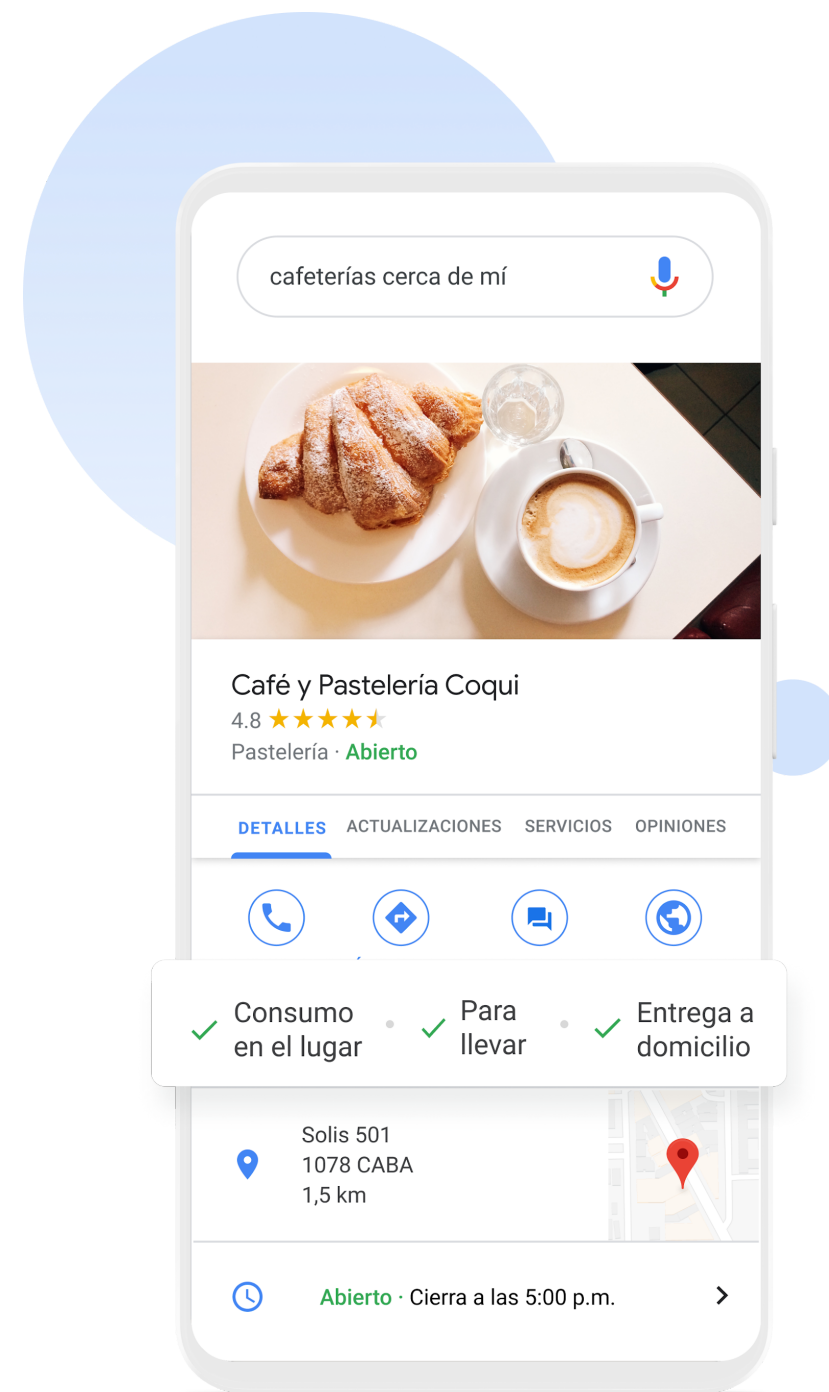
cafeterías cerca de mí

Café y Pastelería Coqui
4.8
Pastelería · Abierto

DETALLES ACTUALIZACIONES SERVICIOS OPINIONES

Consumo en el lugar · Para llevar · Entrega a domicilio

Solis 501
1078 CABA
1,5 km

Abierto · Cierra a las 5:00 p.m.